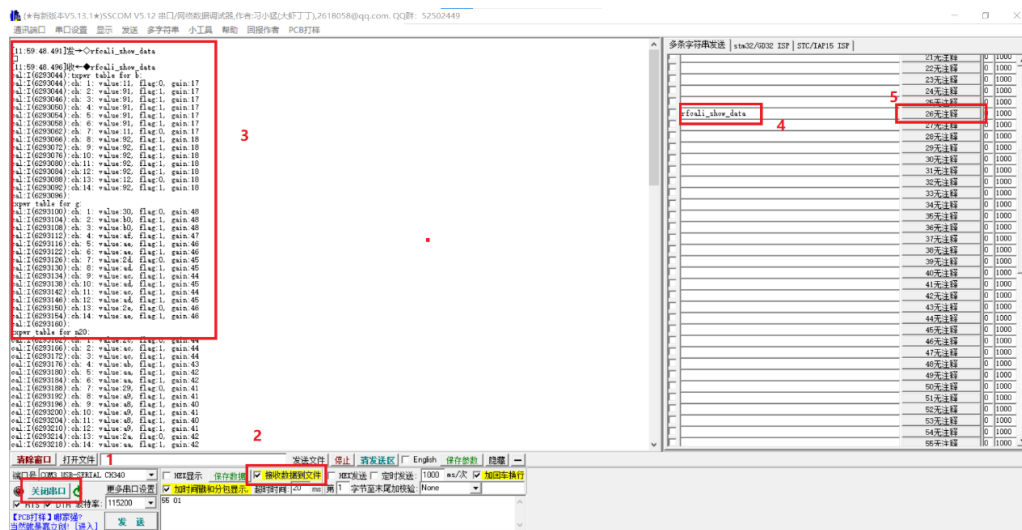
(★有新版本V5.13.1★)SSCOM V5.12 串口/网络数据调试器,作者:习小猛(大虾丁丁),2618058@qq.com. QQ群: 52502449

通讯端口 串口设置 显示 发送 多字符串 小工具 帮助 联系作者 PCB打样

[11:59:48.491]发→◇rfcali_show_data
□
[11:59:48.496]收←◆rfcali_show_data
cal:I(6293044):txpwr table for b:
cal:I(6293044):ch: 1: value:11, flag:0, gain:17
cal:I(6293046):ch: 2: value:91, flag:1, gain:17
cal:I(6293046):ch: 3: value:91, flag:1, gain:17
cal:I(6293050):ch: 4: value:91, flag:1, gain:17
cal:I(6293054):ch: 5: value:91, flag:1, gain:17
cal:I(6293058):ch: 6: value:91, flag:1, gain:17
cal:I(6293062):ch: 7: value:11, flag:0, gain:17
cal:I(6293066):ch: 8: value:92, flag:1, gain:18
cal:I(6293072):ch: 9: value:92, flag:1, gain:18
cal:I(6293076):ch:10: value:92, flag:1, gain:18
cal:I(6293080):ch:11: value:92, flag:1, gain:18
cal:I(6293084):ch:12: value:92, flag:1, gain:18
cal:I(6293088):ch:13: value:12, flag:0, gain:18
cal:I(6293092):ch:14: value:92, flag:1, gain:18
cal:I(6293096):
txpwr table for g:
cal:I(6293100):ch: 1: value:30, flag:0, gain:48
cal:I(6293104):ch: 2: value:b0, flag:1, gain:48
cal:I(6293108):ch: 3: value:b0, flag:1, gain:48
cal:I(6293112):ch: 4: value:af, flag:1, gain:47
cal:I(6293116):ch: 5: value:ae, flag:1, gain:46
cal:I(6293122):ch: 6: value:ae, flag:1, gain:46
cal:I(6293126):ch: 7: value:2d, flag:0, gain:45
cal:I(6293130):ch: 8: value:ad, flag:1, gain:45
cal:I(6293134):ch: 9: value:ac, flag:1, gain:44
cal:I(6293138):ch:10: value:ad, flag:1, gain:45
cal:I(6293142):ch:11: value:ac, flag:1, gain:44
cal:I(6293146):ch:12: value:ad, flag:1, gain:45
cal:I(6293150):ch:13: value:2e, flag:0, gain:46
cal:I(6293154):ch:14: value:ae, flag:1, gain:46
cal:I(6293160):
txpwr table for n20:
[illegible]
cal:I(6293166):ch: 2: value:ac, flag:1, gain:44
cal:I(6293172):ch: 3: value:ac, flag:1, gain:44
cal:I(6293176):ch: 4: value:ab, flag:1, gain:43
cal:I(6293180):ch: 5: value:aa, flag:1, gain:42
cal:I(6293184):ch: 6: value:aa, flag:1, gain:42
cal:I(6293188):ch: 7: value:29, flag:0, gain:41
cal:I(6293192):ch: 8: value:a9, flag:1, gain:41
cal:I(6293196):ch: 9: value:a8, flag:1, gain:40
cal:I(6293200):ch:10: value:a9, flag:1, gain:41
cal:I(6293204):ch:11: value:a8, flag:1, gain:40
cal:I(6293210):ch:12: value:a9, flag:1, gain:41
cal:I(6293214):ch:13: value:2a, flag:0, gain:42
cal:I(6293218):ch:14: value:aa, flag:1, gain:42

3

多条字符串发送 | stm32/GD32 ISP | STC/IAP15 ISP

rfcali_show_data 4
5
21无注释 0 1000
22无注释 0 1000
23无注释 0 1000
24无注释 0 1000
25无注释 0 1000
26无注释 0 1000
27无注释 0 1000
28无注释 0 1000
29无注释 0 1000
30无注释 0 1000
31无注释 0 1000
32无注释 0 1000
33无注释 0 1000
34无注释 0 1000
35无注释 0 1000
36无注释 0 1000
37无注释 0 1000
38无注释 0 1000
39无注释 0 1000
40无注释 0 1000
41无注释 0 1000
42无注释 0 1000
43无注释 0 1000
44无注释 0 1000
45无注释 0 1000
46无注释 0 1000
47无注释 0 1000
48无注释 0 1000
49无注释 0 1000
50无注释 0 1000
51无注释 0 1000
52无注释 0 1000
53无注释 0 1000
54无注释 0 1000
55无注释 0 1000

2

清除窗口 打开文件 1 发送文件 停止 清发送区 English 保存参数 隐藏 —
端口号 COM5 USB-SERIAL CH340 HEX显示 保存数据 接收数据到文件 HEX发送 定时发送: 1000 ms/次 加回车换行
关闭串口 更多串口设置 加时间戳和分包显示. 超时时间: 20 ms 第 1 字节 至 末尾 加校验 None
RTS DTR 波特率: 115200 55 01
【PCB打样】嘉立创: 当然就是嘉立创! [进入] 发 送